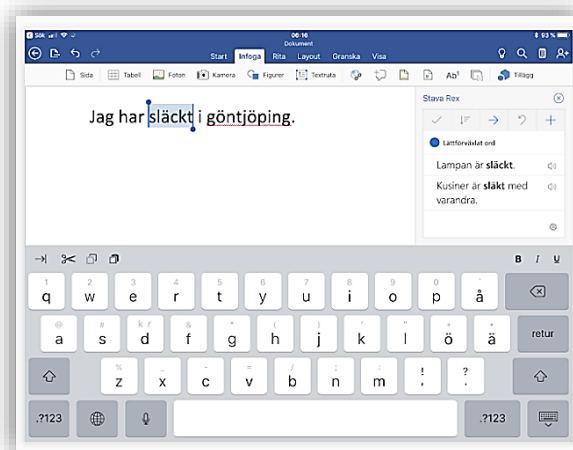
Sök 06:16 93 %
Dokument

Start Infoga Rita Layout Granska Visa

Sida Tabell Foton Kamera Figurer Textruta Tillägg

Jag har släckt i göntjöping.

Stava Rex

Lättförväxlat ord

Lampan är **släckt**.

Kusiner är **släkt** med varandra.

B I U

q w e r t y u i o p å
a s d f g h j k l ö ä
retur
z x c v b n m ! ?
.?123 .?123